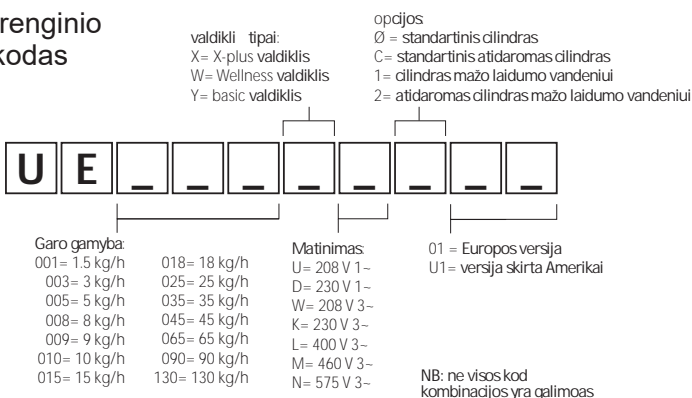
renginio
kodas

valdiklio tipai:
X= X-plus valdiklis
W= Wellness valdiklis
Y= basic valdiklis

opcijos:
Ø = standartinis cilindras
C= standartinis atidaromas cilindras
1= cilindras mažo laidumo vandeniui
2= atidaromas cilindras mažo laidumo vandeniui

U E _ _ _ _ _ _ _ _

Garo gamyba:
001= 1.5 kg/h
003= 3 kg/h
005= 5 kg/h
008= 8 kg/h
009= 9 kg/h
010= 10 kg/h
015= 15 kg/h

018= 18 kg/h
025= 25 kg/h
035= 35 kg/h
045= 45 kg/h
065= 65 kg/h
090= 90 kg/h
130= 130 kg/h

Matinimas:
U= 208 V 1~
D= 230 V 1~
W= 208 V 3~
K= 230 V 3~
L= 400 V 3~
M= 460 V 3~
N= 575 V 3~

01 = Europos versija
U1= versija skirta Amerikai

NB: ne visos kod kombinacijos yra galimoas